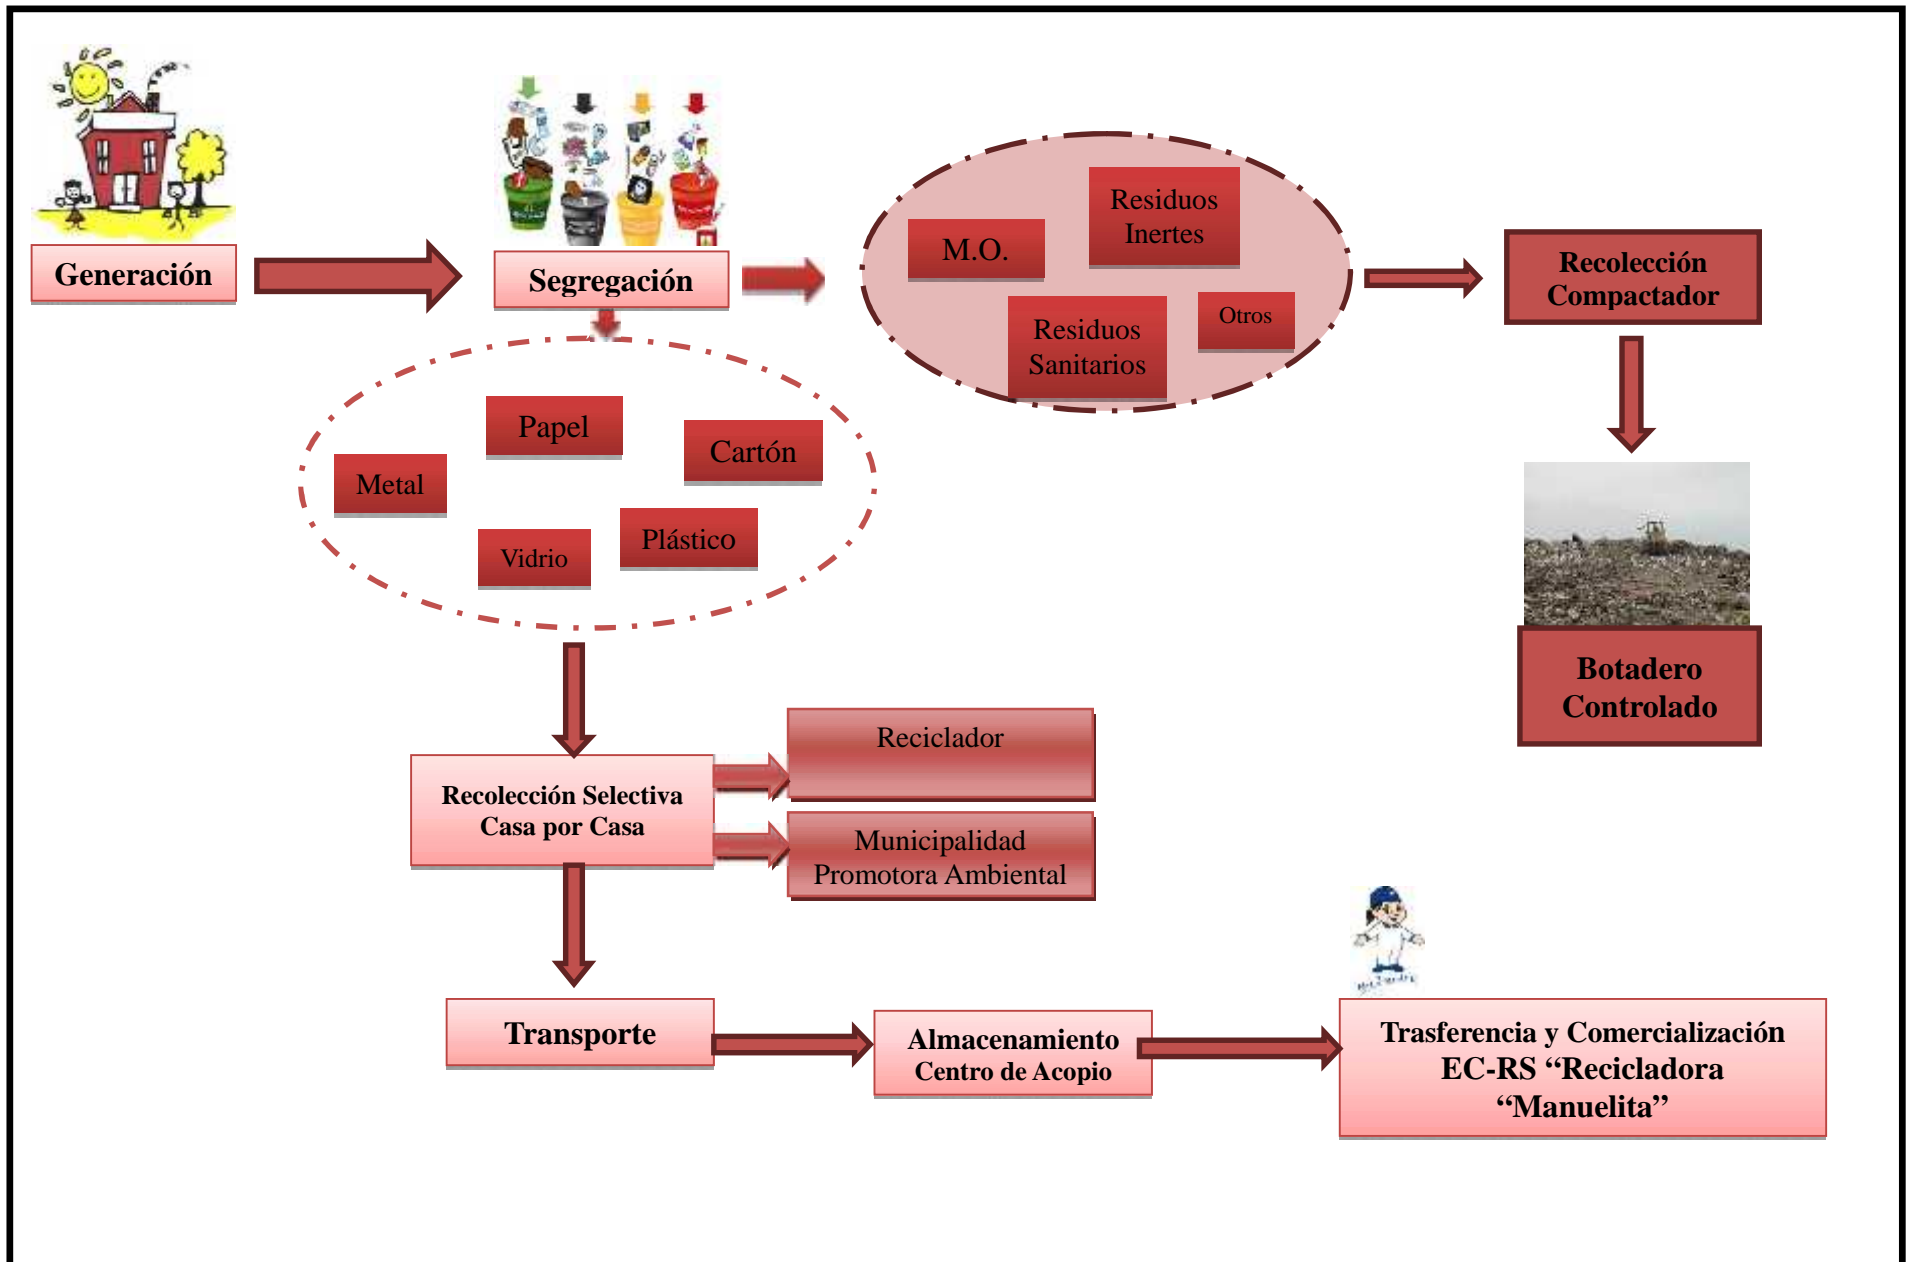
Generación

Segregación

M.O.

Residuos Inertes

Residuos Sanitarios

Otros

Recolección Compactador

Papel

Cartón

Metal

Vidrio

Plástico

Botadero Controlado

Reciclador

Recolección Selectiva Casa por Casa

Municipalidad Promotora Ambiental

Transporte

Almacenamiento Centro de Acopio

Trasferencia y Comercialización EC-RS "Recicladora "Manuelita"